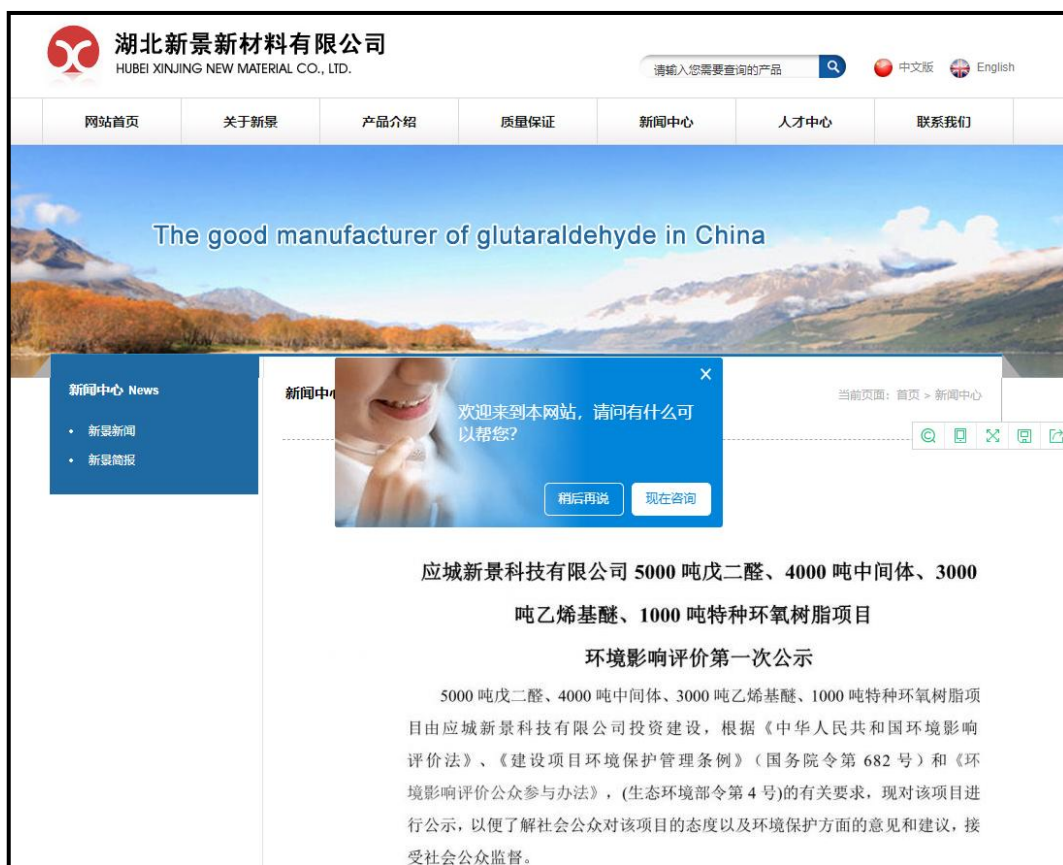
湖北新景新材料有限公司
HUBEI XINJING NEW MATERIAL CO., LTD.

请输入您需要查询的产品

中文版 English

网站首页 关于新景 产品介绍 质量保证 新闻中心 人才中心 联系我们

The good manufacturer of glutaraldehyde in China

新闻中心 News

• 新景新闻
• 新景简报

新闻中心

当前页面：首页 > 新闻中心

欢迎来到本网站，请问有什么可以帮您?

稍后再说 现在咨询

应城新景科技有限公司 5000 吨戊二醛、4000 吨中间体、3000 吨乙烯基醚、1000 吨特种环氧树脂项目

环境影响评价第一次公示

5000 吨戊二醛、4000 吨中间体、3000 吨乙烯基醚、1000 吨特种环氧树脂项目由应城新景科技有限公司投资建设，根据《中华人民共和国环境影响评价法》、《建设项目环境保护管理条例》（国务院令第 682 号）和《环境影响评价公众参与办法》，(生态环境部令第 4 号)的有关要求，现对该项目进行公示，以便了解社会公众对该项目的态度以及环境保护方面的意见和建议，接受社会公众监督。